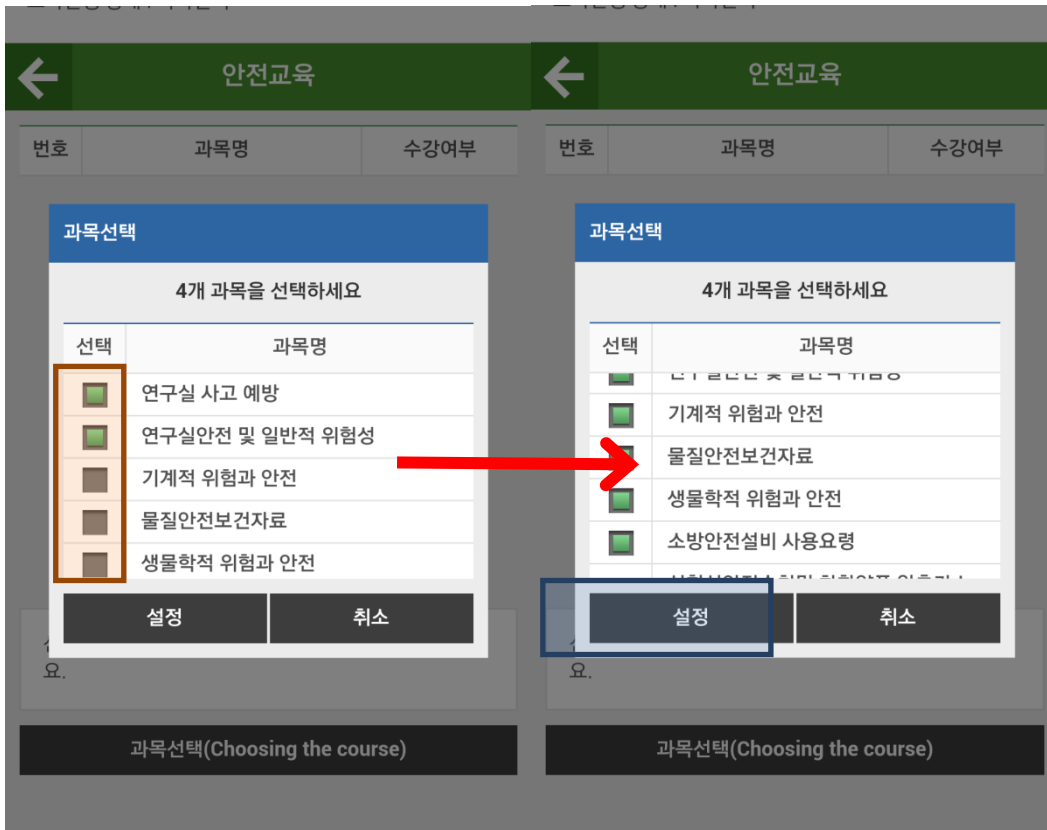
안전교육

| 번호 | 과목명 | 수강여부 |
|---|---|---|

과목선택

4개 과목을 선택하세요

| 선택 | 과목명 |
|---|---|
| | 연구실 사고 예방 |
| | 연구실안전 및 일반적 위험성 |
| | 기계적 위험과 안전 |
| | 물질안전보건자료 |
| | 생물학적 위험과 안전 |

설정 취소

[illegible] 요.

과목선택(Choosing the course)

안전교육

| 번호 | 과목명 | 수강여부 |
|---|---|---|

과목선택

4개 과목을 선택하세요

| 선택 | 과목명 |
|---|---|
| | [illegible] |
| | 기계적 위험과 안전 |
| | 물질안전보건자료 |
| | 생물학적 위험과 안전 |
| | 소방안전설비 사용요령 |
| | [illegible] |

설정 취소

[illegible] 요.

과목선택(Choosing the course)